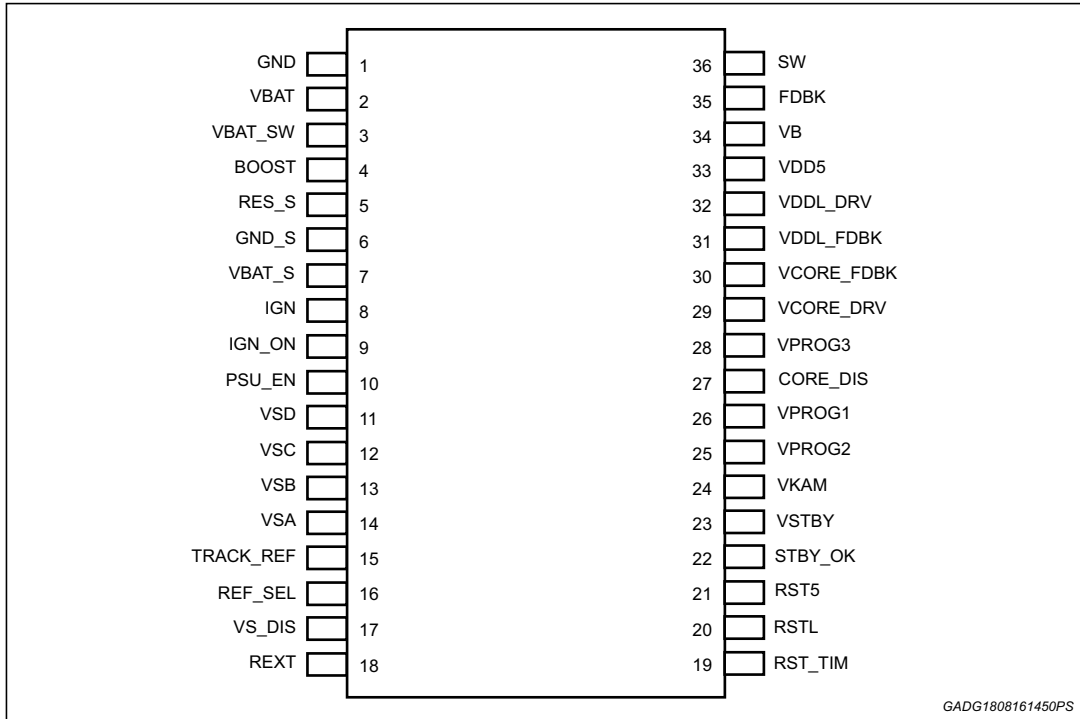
GND 1
VBAT 2
VBAT_SW 3
BOOST 4
RES_S 5
GND_S 6
VBAT_S 7
IGN 8
IGN_ON 9
PSU_EN 10
VSD 11
VSC 12
VSB 13
VSA 14
TRACK_REF 15
REF_SEL 16
VS_DIS 17
REXT 18

36 SW
35 FDBK
34 VB
33 VDD5
32 VDDL_DRV
31 VDDL_FDBK
30 VCORE_FDBK
29 VCORE_DRV
28 VPROG3
27 CORE_DIS
26 VPROG1
25 VPROG2
24 VKAM
23 VSTBY
22 STBY_OK
21 RST5
20 RSTL
19 RST_TIM

GADG1808161450PS